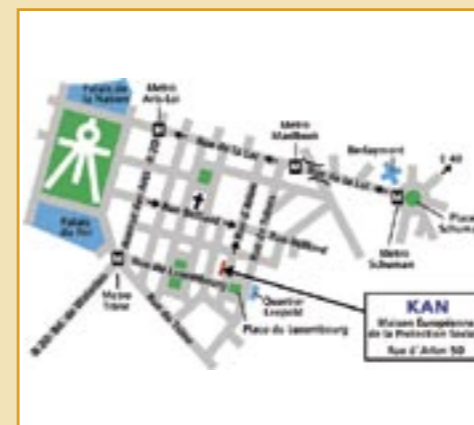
Palais de la Nation

Metro Arts-Loi

Metro Maelbeek

Berlaymont

E 40

Rue de la Loi

Palais du Roi

Rue Belliard

Place Schuman

Metro Schuman

Rue du Luxembourg

Metro Trone

Quartier Leopold

Place du Luxembourg

KAN

Maison Européenne de la Protection Sociale

Rue d'Arlon 50